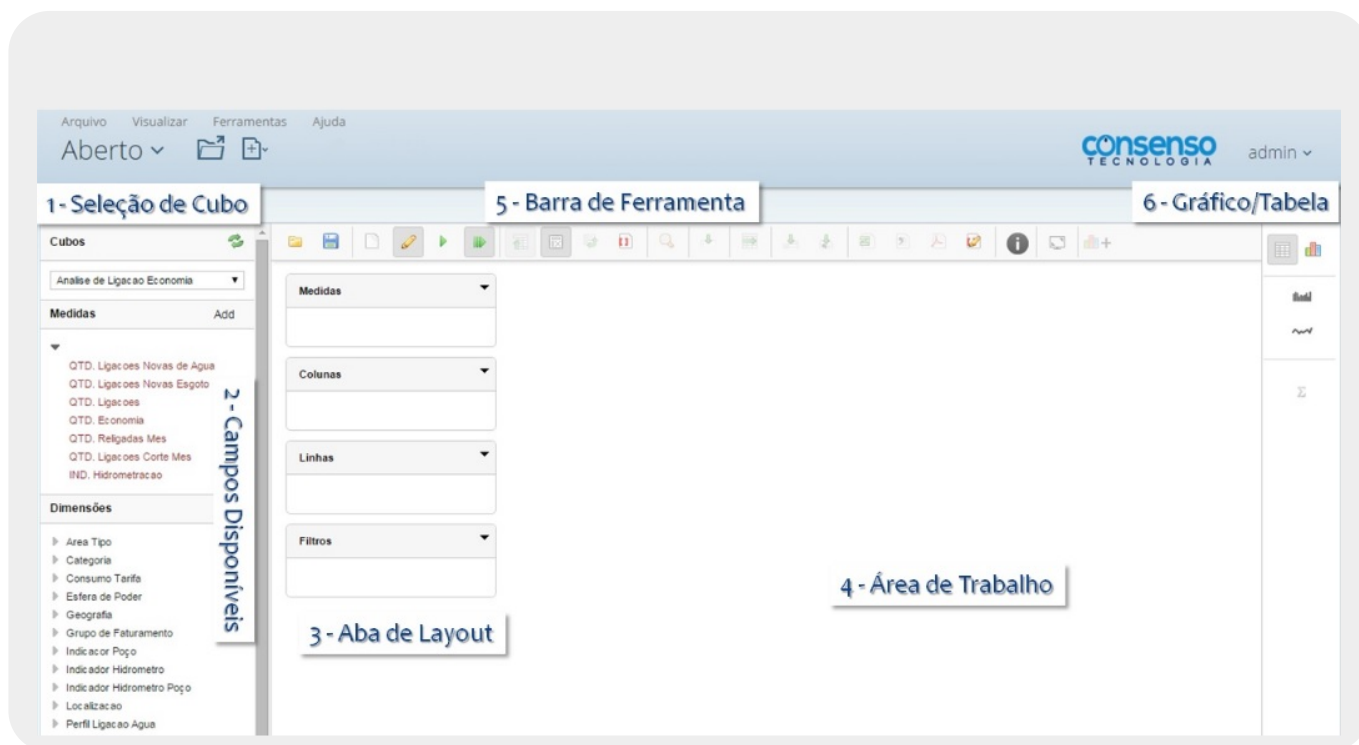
Arquivo Visualizar Ferramentas Ajuda

Aberto

consenso TECNOLOGIA

admin

1 - Seleção de Cubo

5 - Barra de Ferramenta

6 - Gráfico/Tabela

Cubos

Analise de Ligacao Economia

Medidas Add

QTD. Ligacoes Novas de Agua
QTD. Ligacoes Novas Esgoto
QTD. Ligacoes
QTD. Economia
QTD. Religadas Mes
QTD. Ligacoes Corte Mes
IND. Hidrometracao

Dimensões

Area Tipo
Categoria
Consumo Tarifa
Esfera de Poder
Geografia
Grupo de Faturamento
Indicacor Poço
Indicador Hidrometro
Indicador Hidrometro Poço
Localizacao
Perfil Ligacao Agua

2 - Campos Disponíveis

Medidas

Colunas

Linhas

Filtros

3 - Aba de Layout

4 - Área de Trabalho

Σ